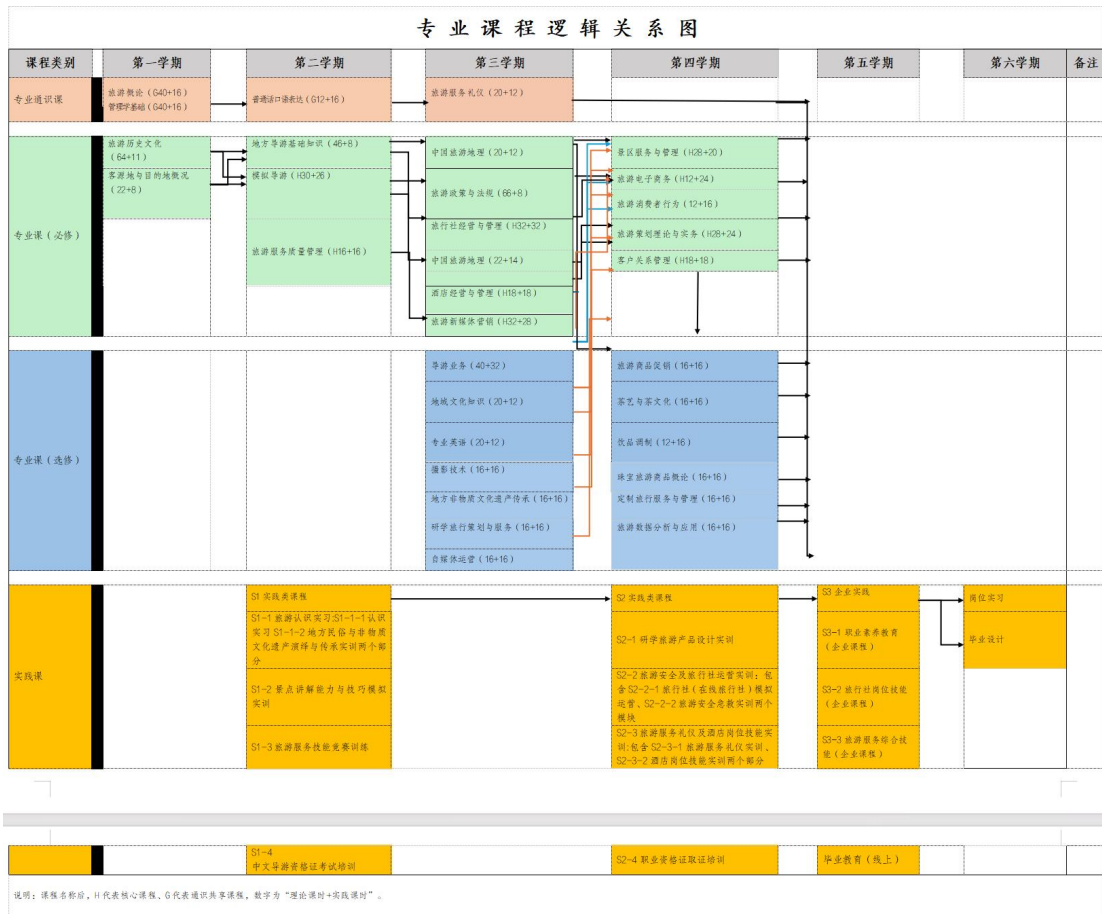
专业课程逻辑关系图

| 课程类别 | 第一学期 | 第二学期 | 第三学期 | 第四学期 | 第五学期 | 第六学期 | 备注 |
|---|---|---|---|---|---|---|---|
| 专业通识课 | 旅游概论（G40+16）<br>管理学基础（G40+16） | 普通话口语表达（G12+16） | 旅游服务礼仪（20+12） | | | | |
| 专业课（必修） | 旅游历史文化（64+11）<br>客源地与目的地概况（22+8） | 地方导游基础知识（46+8）<br>模拟导游（H30+26）<br>旅游服务质量管理（H16+16） | 中国旅游地理（20+12）<br>旅游政策与法规（66+8）<br>旅行社经营与管理（H32+32）<br>中国旅游地理（22+14）<br>酒店经营与管理（H18+18）<br>旅游新媒体营销（H32+28） | 景区服务与管理（H28+20）<br>旅游电子商务（H12+24）<br>旅游消费者行为（12+16）<br>旅游策划理论与实务（H28+24）<br>客户关系管理（H18+18） | | | |
| 专业课（选修） | | | 导游业务（40+32）<br>地域文化知识（20+12）<br>专业英语（20+12）<br>摄影技术（16+16）<br>地方非物质文化遗产传承（16+16）<br>研学旅行策划与服务（16+16）<br>自媒体运营（16+16） | 旅游商品促销（16+16）<br>茶艺与茶文化（16+16）<br>饮品调制（12+16）<br>珠宝旅游商品概论（16+16）<br>定制旅行服务与管理（16+16）<br>旅游数据分析与应用（16+16） | | | |
| 实践课 | | S1 实践类课程<br>S1-1 旅游认识实习:S1-1-1 认识实习 S1-1-2 地方民俗与非物质文化遗产演绎与传承实训两个部分<br>S1-2 景点讲解能力与技巧模拟实训<br>S1-3 旅游服务技能竞赛训练 | | S2 实践类课程<br>S2-1 研学旅游产品设计实训<br>S2-2 旅游安全及旅行社运营实训：包含 S2-2-1 旅行社（在线旅行社）模拟运营、S2-2-2 旅游安全急救实训两个模块<br>S2-3 旅游服务礼仪及酒店岗位技能实训:包含 S2-3-1 旅游服务礼仪实训、S2-3-2 酒店岗位技能实训两个部分 | S3 企业实践<br>S3-1 职业素养教育（企业课程）<br>S3-2 旅行社岗位技能（企业课程）<br>S3-3 旅游服务综合技能（企业课程） | 岗位实习<br>毕业设计 | |
| | | S1-4 中文导游资格证考试培训 | | S2-4 职业资格证取证培训 | 毕业教育（线上） | | |

说明：课程名称后，H 代表核心课程，G 代表通识共享课程，数字为“理论课时+实践课时”。